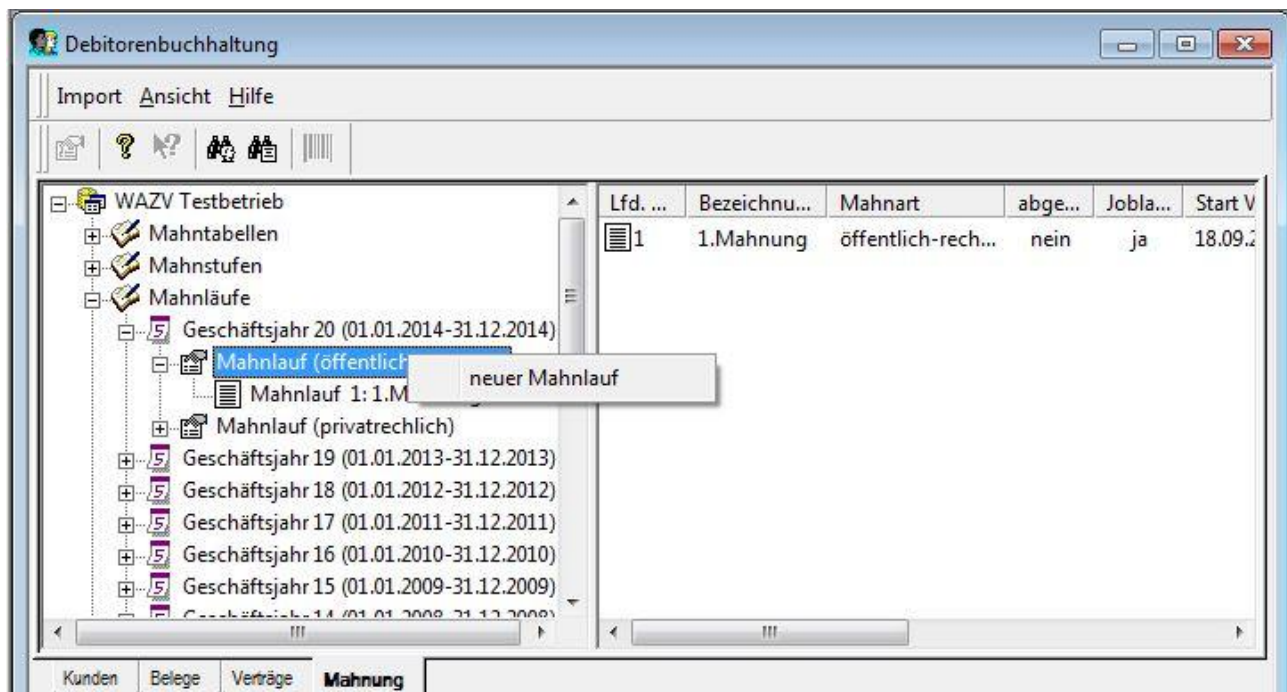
Debitorenbuchhaltung

Import Ansicht Hilfe

WAZV Testbetrieb
Mahntabellen
Mahnstufen
Mahnläufe
Geschäftsjahr 20 (01.01.2014-31.12.2014)
Mahnlauf (öffentlich
Mahnlauf 1: 1.M
neuer Mahnlauf
Mahnlauf (privatrechlich)
Geschäftsjahr 19 (01.01.2013-31.12.2013)
Geschäftsjahr 18 (01.01.2012-31.12.2012)
Geschäftsjahr 17 (01.01.2011-31.12.2011)
Geschäftsjahr 16 (01.01.2010-31.12.2010)
Geschäftsjahr 15 (01.01.2009-31.12.2009)
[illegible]

| Lfd. ... | Bezeichnu... | Mahnart | abge... | Jobla... | Start V |
|---|---|---|---|---|---|
| 1 | 1.Mahnung | öffentlich-rech... | nein | ja | 18.09.2 |

Kunden | Belege | Verträge | Mahnung